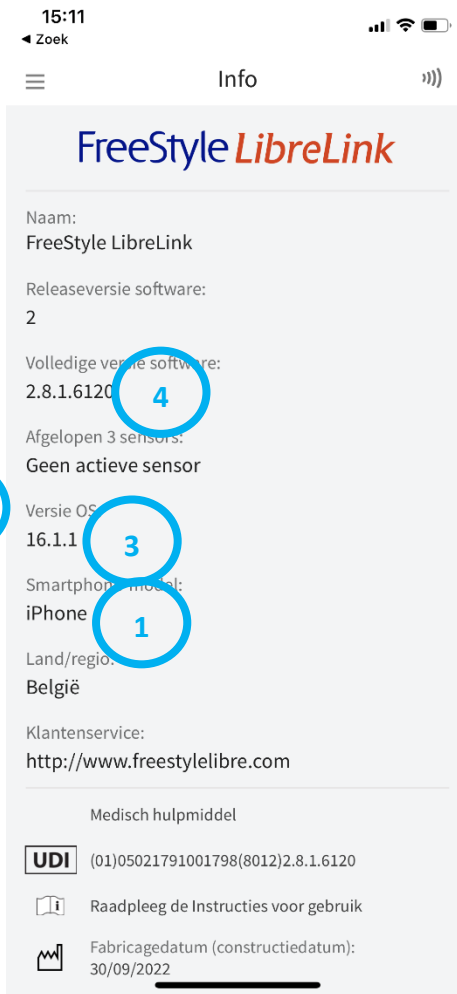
15:11
◀ Zoek

Info

FreeStyle LibreLink

Naam:
FreeStyle LibreLink

Releaseversie software:
2

Volledige ve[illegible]e software:
2.8.1.6120

4

Afgelopen 3 sensors:
Geen actieve sensor

Versie OS
16.1.1

3

Smartphon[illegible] model:
iPhone

1

Land/regio:
België

Klantenservice:
http://www.freestylelibre.com

Medisch hulpmiddel

UDI (01)05021791001798(8012)2.8.1.6120

Raadpleeg de Instructies voor gebruik

Fabricagedatum (constructiedatum):
30/09/2022